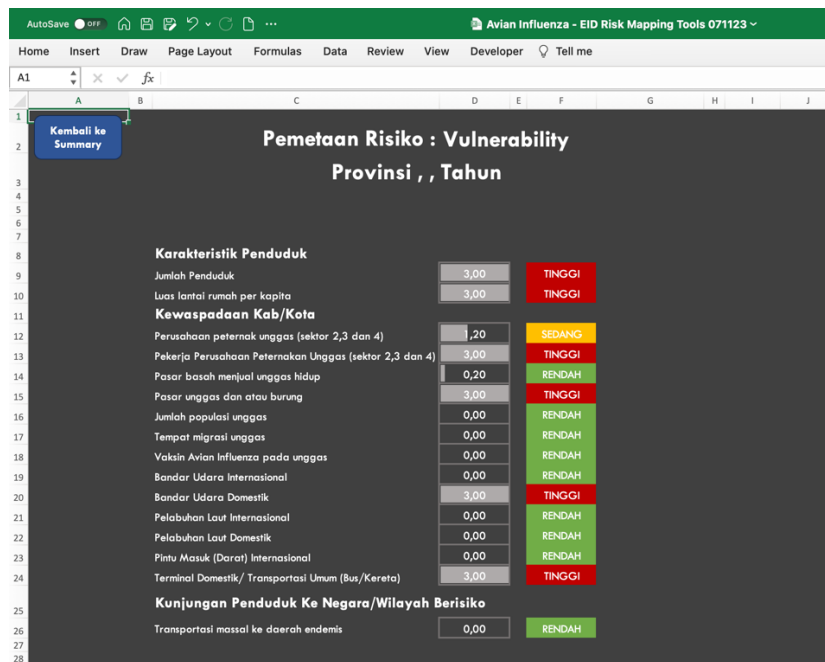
AutoSave OFF Avian Influenza - EID Risk Mapping Tools 071123

Home Insert Draw Page Layout Formulas Data Review View Developer Tell me

A1 $fx$

A B C D E F G H I J

Kembali ke Summary

Pemetaan Risiko : Vulnerability
Provinsi , , Tahun

Karakteristik Penduduk

| | | |
|---|---|---|
| Jumlah Penduduk | 3,00 | TINGGI |
| Luas lantai rumah per kapita | 3,00 | TINGGI |

Kewaspadaan Kab/Kota

| | | |
|---|---|---|
| Perusahaan peternak unggas (sektor 2,3 dan 4) | 1,20 | SEDANG |
| Pekerja Perusahaan Peternakan Unggas (sektor 2,3 dan 4) | 3,00 | TINGGI |
| Pasar basah menjual unggas hidup | 0,20 | RENDAH |
| Pasar unggas dan atau burung | 3,00 | TINGGI |
| Jumlah populasi unggas | 0,00 | RENDAH |
| Tempat migrasi unggas | 0,00 | RENDAH |
| Vaksin Avian Influenza pada unggas | 0,00 | RENDAH |
| Bandar Udara Internasional | 0,00 | RENDAH |
| Bandar Udara Domestik | 3,00 | TINGGI |
| Pelabuhan Laut Internasional | 0,00 | RENDAH |
| Pelabuhan Laut Domestik | 0,00 | RENDAH |
| Pintu Masuk (Darat) Internasional | 0,00 | RENDAH |
| Terminal Domestik/ Transportasi Umum (Bus/Kereta) | 3,00 | TINGGI |

Kunjungan Penduduk Ke Negara/Wilayah Berisiko

| | | |
|---|---|---|
| Transportasi massal ke daerah endemis | 0,00 | RENDAH |